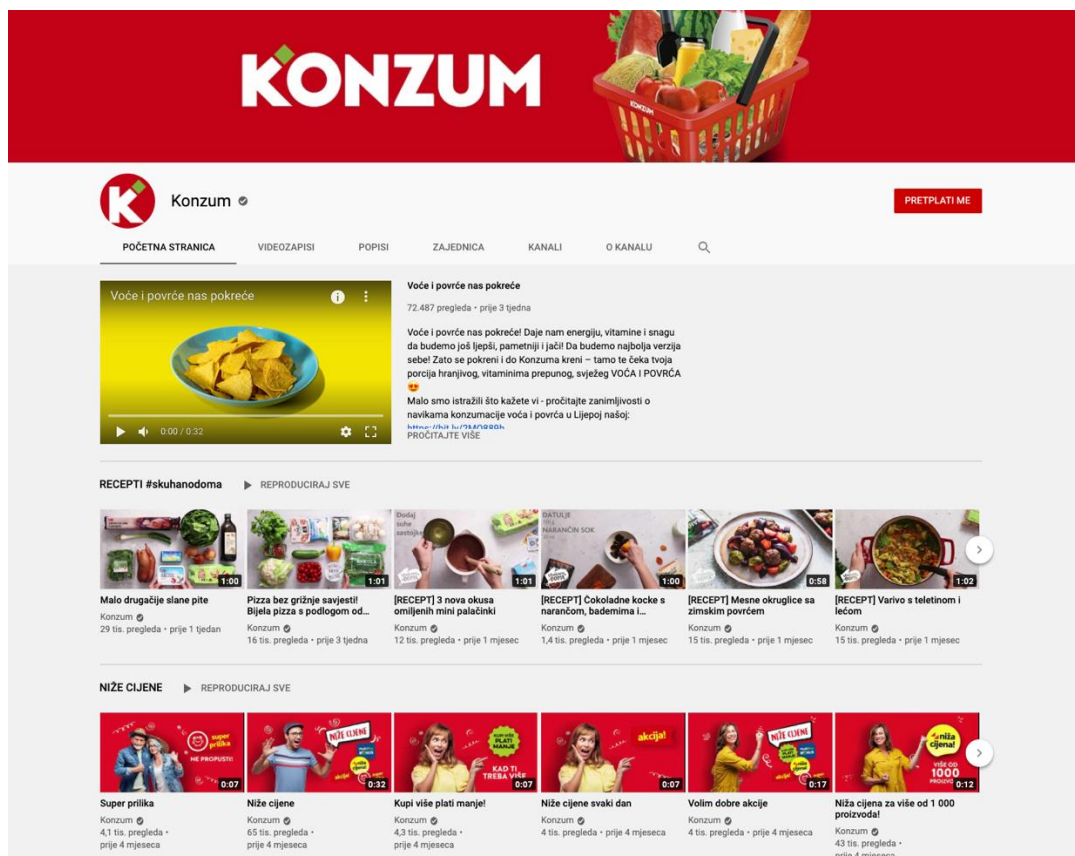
KONZUM

Konzum

PRETPLATI ME

POČETNA STRANICA VIDEOZAPISI POPISI ZAJEDNICA KANALI O KANALU

Voće i povrće nas pokreće

0:00 / 0:32

Voće i povrće nas pokreće

72.487 pregleda • prije 3 tjedna

Voće i povrće nas pokreće! Daje nam energiju, vitamine i snagu da budemo još ljepši, pametniji i jači! Da budemo najbolja verzija sebe! Zato se pokreni i do Konzuma kreni – tamo te čeka tvoja porcija hranjivog, vitaminima prepunog, svježeg VOĆA I POVRĆA
Malo smo istražili što kažete vi - pročitajte zanimljivosti o navikama konzumacije voća i povrća u Lijepoj našoj:
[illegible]
PROČITAJTE VIŠE

RECEPTI #skuhanodoma REPRODUCIRAJ SVE

1:00
Malo drugačije slane pite
Konzum
29 tis. pregleda • prije 1 tjedan

1:01
Pizza bez grižnje savjesti! Bijela pizza s podlogom od...
Konzum
16 tis. pregleda • prije 3 tjedna

Dodaj suhe sastojke
1:01
[RECEPT] 3 nova okusa omiljenih mini palačinki
Konzum
12 tis. pregleda • prije 1 mjesec

DATULJE NARANČIN SOK
1:00
[RECEPT] Čokoladne kocke s narančom, bademima i...
Konzum
1,4 tis. pregleda • prije 1 mjesec

0:58
[RECEPT] Mesne okruglice sa zimskim povrćem
Konzum
15 tis. pregleda • prije 1 mjesec

1:02
[RECEPT] Varivo s teletinom i lećom
Konzum
15 tis. pregleda • prije 1 mjesec

NIŽE CIJENE REPRODUCIRAJ SVE

super prilika NE PROPUSTI!
0:07
Super prilika
Konzum
4,1 tis. pregleda • prije 4 mjeseca

NIŽE CIJENE akcija!
0:32
Niže cijene
Konzum
65 tis. pregleda • prije 4 mjeseca

KUPI VIŠE PLATI MANJE KAD TI TREBA VIŠE
0:07
Kupi više plati manje!
Konzum
4,3 tis. pregleda • prije 4 mjeseca

akcija!
0:07
Niže cijene svaki dan
Konzum
4 tis. pregleda • prije 4 mjeseca

NIŽE CIJENE
0:17
Volim dobre akcije
Konzum
4 tis. pregleda • prije 4 mjeseca

niža cijena! VIŠE OD 1000 PROIZVODA
0:12
Niža cijena za više od 1 000 proizvoda!
Konzum
43 tis. pregleda •
prije 4 mjeseca